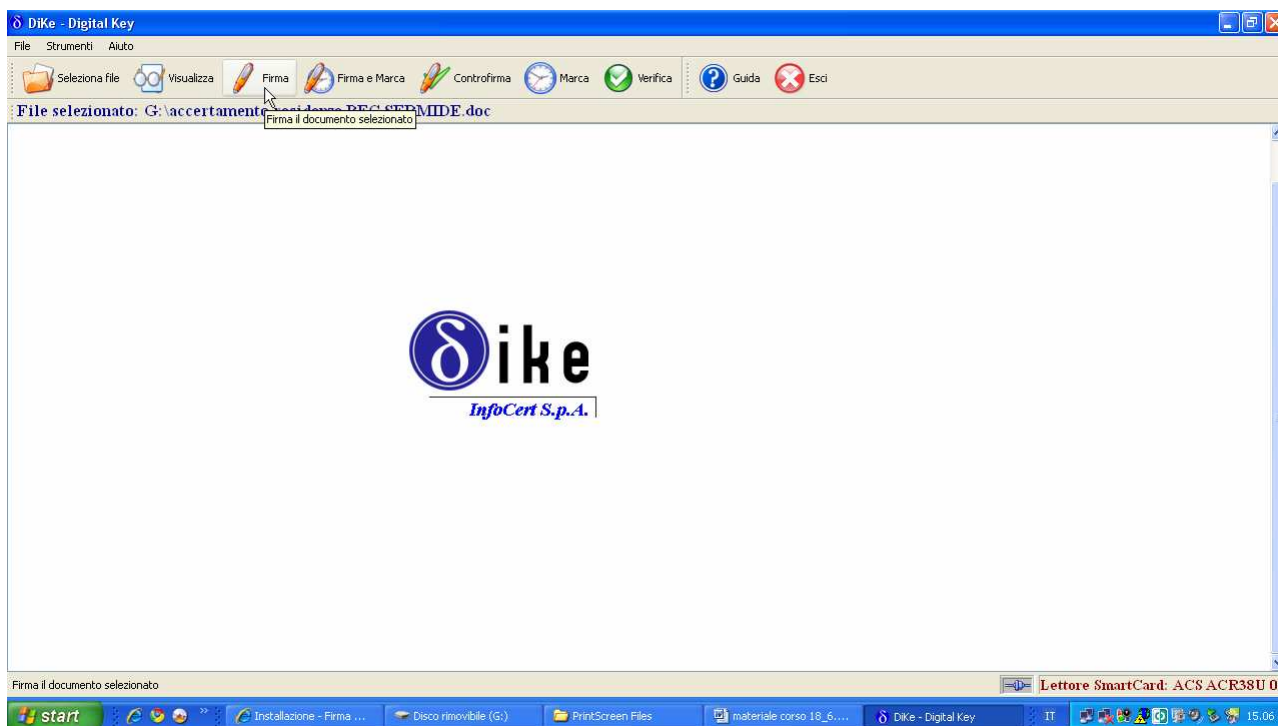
δ DiKe - Digital Key

File Strumenti Aiuto

Seleziona file Visualizza Firma Firma e Marca Controfirma Marca Verifica Guida Esci

File selezionato: G:\accertamento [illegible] PEC SERMIDE.doc

Firma il documento selezionato

δike

InfoCert S.p.A.

Firma il documento selezionato

Lettore SmartCard: ACS ACR38U 0

start

Installazione - Firma ...

Disco rimovibile (G:)

PrintScreen Files

materiale corso 18_6....

δ DiKe - Digital Key

IT

15.06